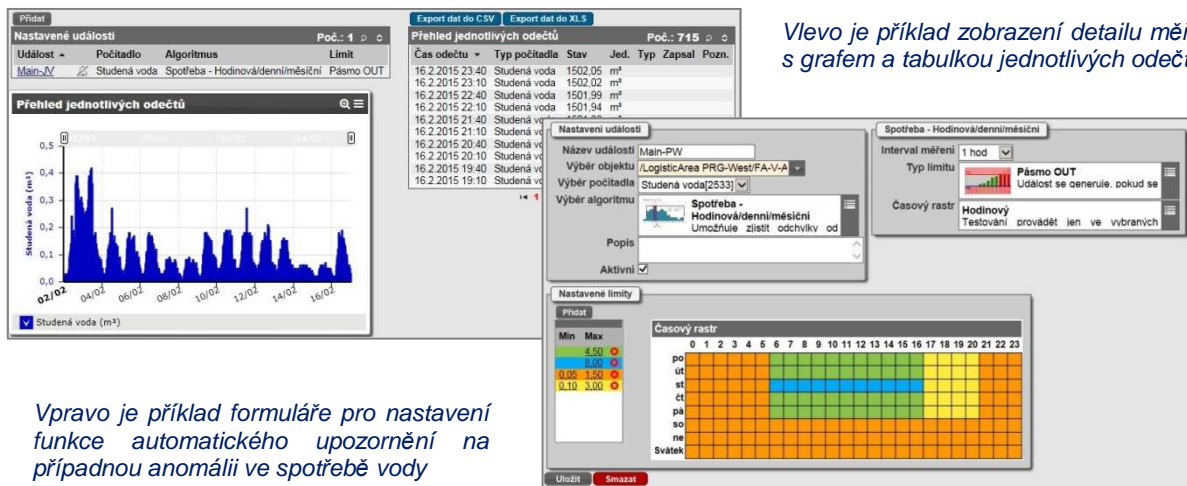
Přidat

Nastavené události Poč.: 1

| Událost | Počitadlo | Algoritmus | Limit |
|---|---|---|---|
| Main-JV | Studená voda | Spotřeba - Hodinová/denní/měsíční | Pásmo OUT |

Export dat do CSV Export dat do XLS

Přehled jednotlivých odečtů Poč.: 715

| Čas odečtu | Typ počitadla | Stav | Jed. | Typ | Zapsal | Pozn. |
|---|---|---|---|---|---|---|
| 16.2.2015 23:40 | Studená voda | 1502,05 | m³ | | | |
| 16.2.2015 23:10 | Studená voda | 1502,02 | m³ | | | |
| 16.2.2015 22:40 | Studená voda | 1501,99 | m³ | | | |
| 16.2.2015 22:10 | Studená voda | 1501,94 | m³ | | | |
| 16.2.2015 21:40 | Studená voda | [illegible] | | | | |
| 16.2.2015 21:10 | Studená voda | | | | | |
| 16.2.2015 20:40 | Studená voda | | | | | |
| 16.2.2015 20:10 | Studená voda | | | | | |
| 16.2.2015 19:40 | Studená voda | | | | | |
| 16.2.2015 19:10 | Studená voda | | | | | |

Vlevo je příklad zobrazení detailu měř s grafem a tabulkou jednotlivých odeč

Přehled jednotlivých odečtů

0,5
0,4
0,3
0,2
0,1
0,0
Studená voda (m³)
02/02 04/02 06/02 08/02 10/02 12/02 14/02 16/02
Studená voda (m³)

Nastavení události
Název události Main-PW
Výběr objektu /LogisticArea PRG-West/FA-V-A
Výběr počitadla Studená voda[2533]
Výběr algoritmu Spotřeba - Hodinová/denní/měsíční Umožňuje zjistit odchylky od
Popis
Aktivní

Spotřeba - Hodinová/denní/měsíční
Interval měření 1 hod
Typ limitu Pásmo OUT Událost se generuje, pokud se
Časový rastr Hodinový Testování provádět jen ve vybraných

Nastavené limity
Přidat

| Min | Max |
|---|---|
| | 4,50 |
| | 8,00 |
| 0,05 | 1,50 |
| 0,10 | 3,00 |

Časový rastr
0 1 2 3 4 5 6 7 8 9 10 11 12 13 14 15 16 17 18 19 20 21 22 23
po
út
st
čt
pá
so
ne
Svátek

Uložit Smazat

Vpravo je příklad formuláře pro nastavení funkce automatického upozornění na případnou anomálii ve spotřebě vody